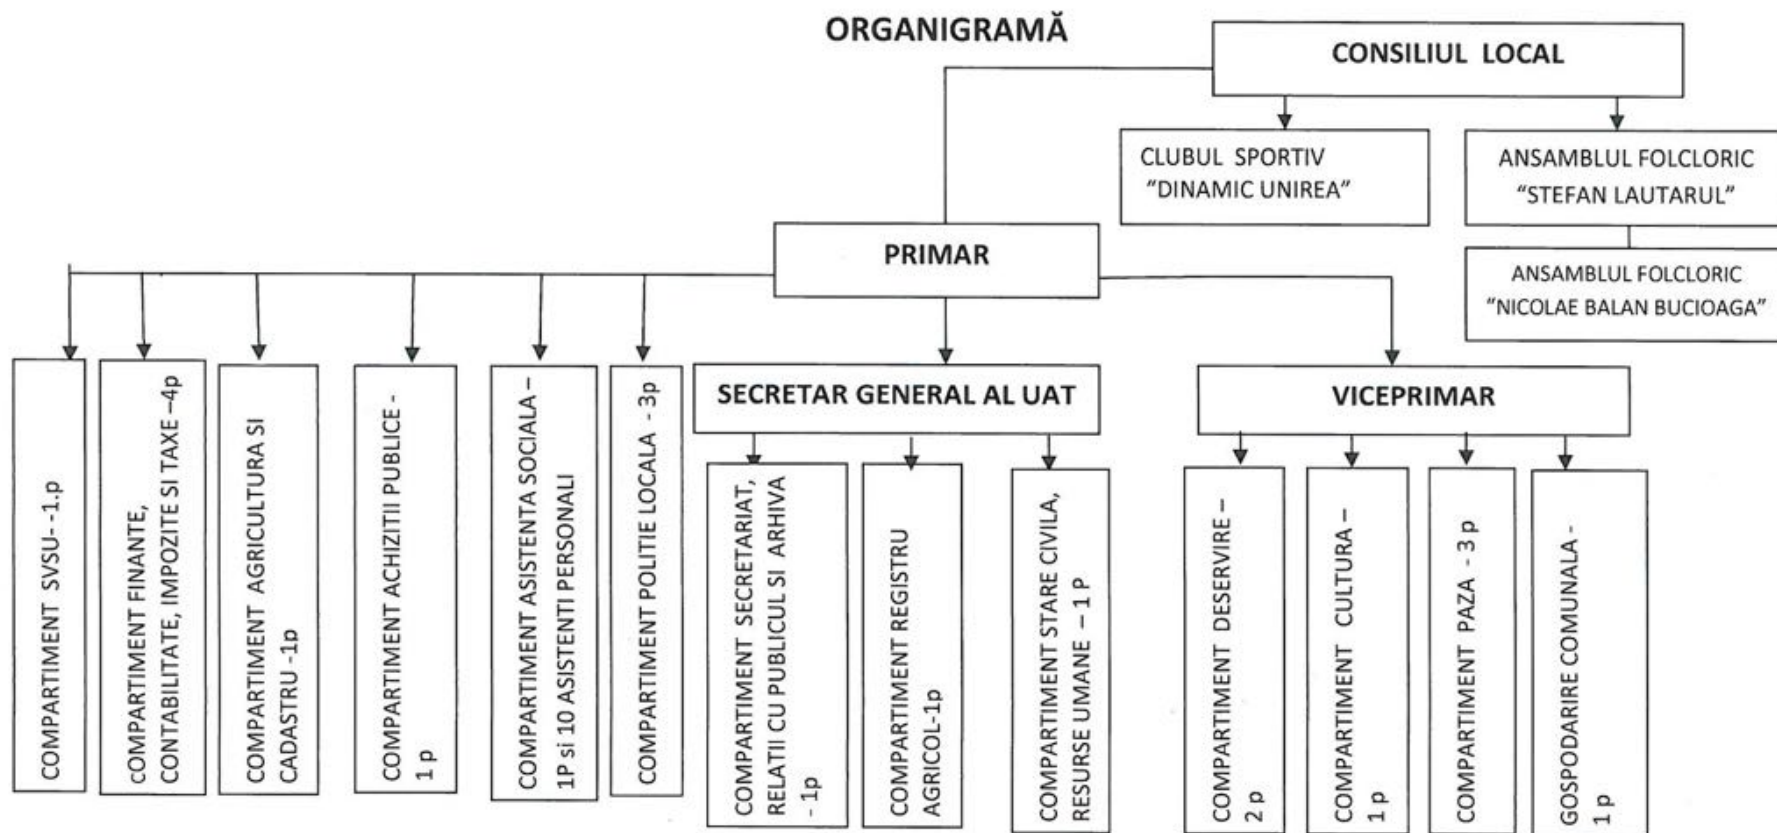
ORGANIGRAMĂ

CONSILIUL LOCAL

CLUBUL SPORTIV "DINAMIC UNIREA"

ANSAMBLUL FOLCLORIC "STEFAN LAUTARUL"

ANSAMBLUL FOLCLORIC "NICOLAE BALAN BUCIOAGA"

PRIMAR

COMPARTIMENT SVSU - 1.p

cOMPARTIMENT FINANTE, CONTABILITATE, IMPOZITE SI TAXE –4p

COMPARTIMENT AGRICULTURA SI CADASTRU -1p

COMPARTIMENT ACHIZITII PUBLICE - 1 p

COMPARTIMENT ASISTENTA SOCIALA – 1P si 10 ASISTENTI PERSONALI

COMPARTIMENT POLITIE LOCALA - 3p

SECRETAR GENERAL AL UAT

COMPARTIMENT SECRETARIAT, RELATII CU PUBLICUL SI ARHIVA - 1p

COMPARTIMENT REGISTRU AGRICOL-1p

COMPARTIMENT STARE CIVILA, RESURSE UMANE – 1 P

VICEPRIMAR

COMPARTIMENT DESERVIRE – 2 p

COMPARTIMENT CULTURA – 1 p

COMPARTIMENT PAZA - 3 p

GOSPODARIRE COMUNALA - 1 p